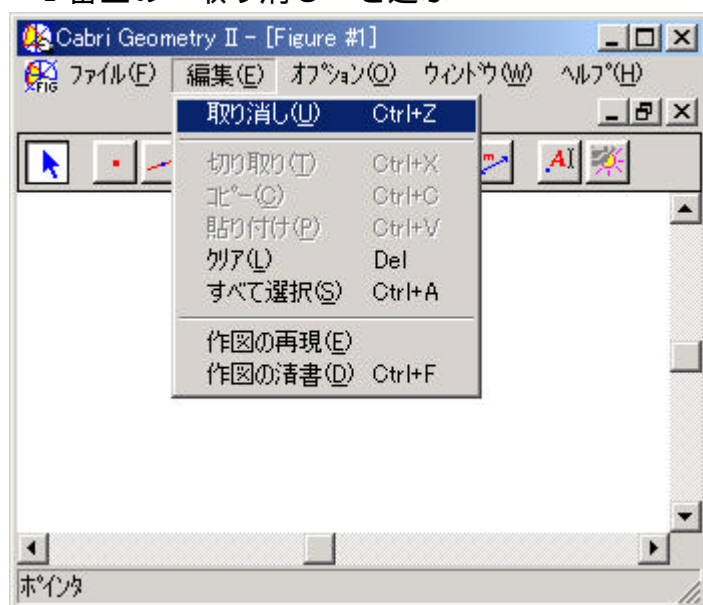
Cabri Geometry II - [Figure #1]

ファイル(F) 編集(E) オプション(O) ウィンドウ(W) ヘルプ(H)

取り消し(U) Ctrl+Z
切り取り(T) Ctrl+X
コピー(C) Ctrl+C
貼り付け(P) Ctrl+V
クリア(L) Del
すべて選択(S) Ctrl+A
作図の再現(E)
作図の清書(D) Ctrl+F

ポインタ